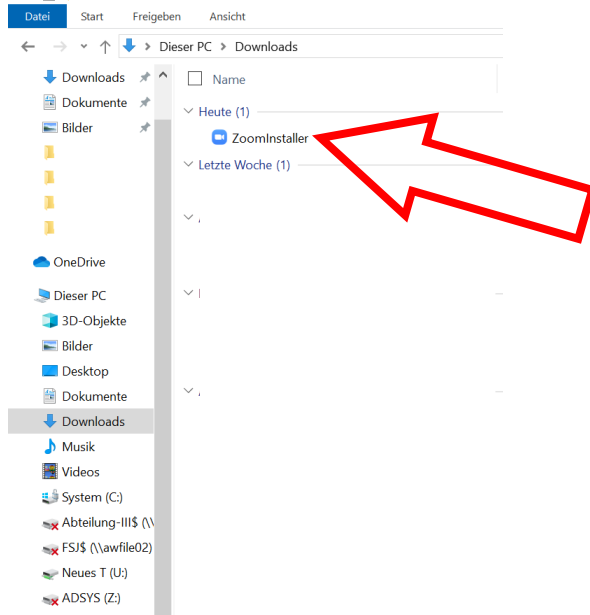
Datei Start Freigeben Ansicht

Dieser PC > Downloads

Downloads
Dokumente
Bilder

OneDrive

Dieser PC
3D-Objekte
Bilder
Desktop
Dokumente
Downloads
Musik
Videos
System (C:)
Abteilung-III$ (\\
FSJ$ (\\awfile02)
Neues T (U:)
ADSYS (Z:)

Name

Heute (1)
ZoomInstaller
Letzte Woche (1)